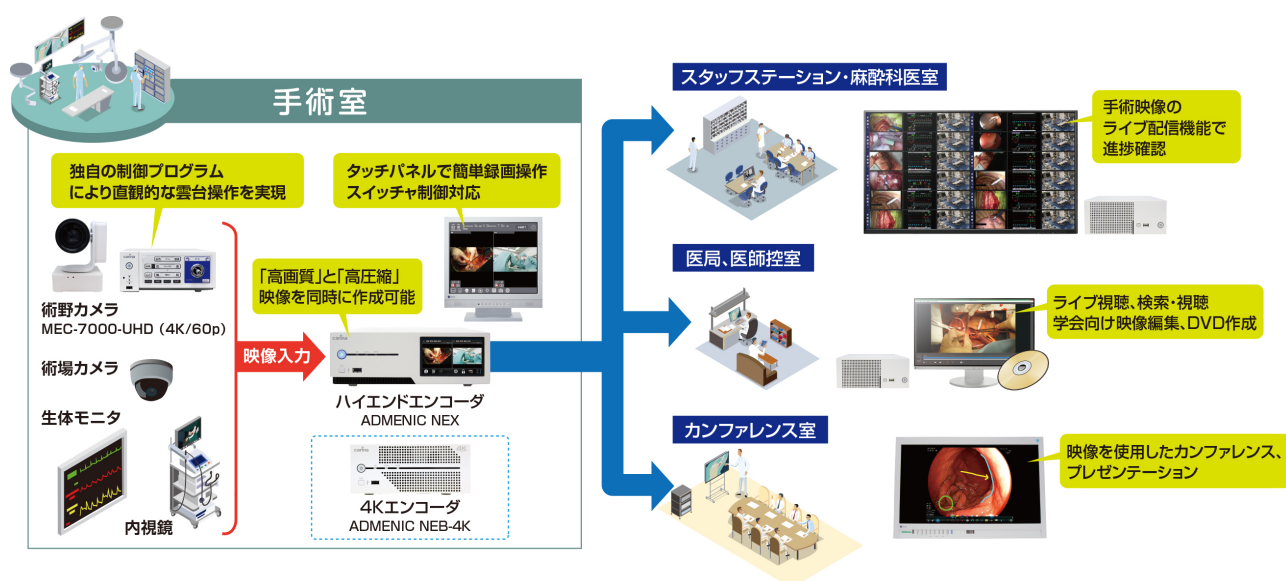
手術室

独自の制御プログラムにより直観的な雲台操作を実現

タッチパネルで簡単録画操作スイッチャ制御対応

術野カメラ
MEC-7000-UHD（4K/60p）

術場カメラ

生体モニタ

内視鏡

「高画質」と「高圧縮」映像を同時に作成可能

映像入力

ハイエンドエンコーダ
ADMENIC NEX

4Kエンコーダ
ADMENIC NEB-4K

スタッフステーション・麻酔科医室

手術映像のライブ配信機能で進捗確認

医局、医師控室

ライブ視聴、検索・視聴学会向け映像編集、DVD作成

カンファレンス室

映像を使用したカンファレンス、プレゼンテーション